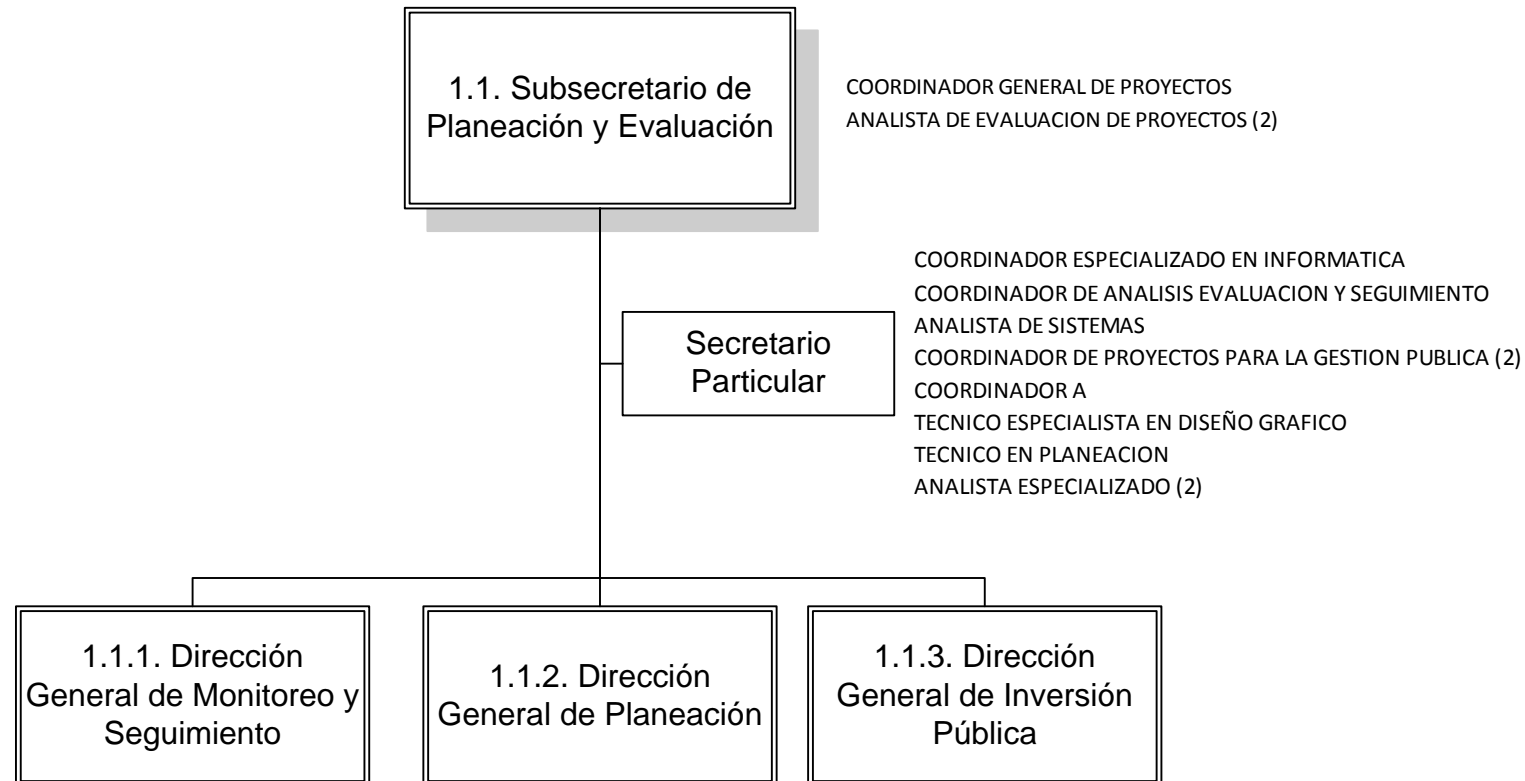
1.1. Subsecretario de Planeación y Evaluación

COORDINADOR GENERAL DE PROYECTOS
ANALISTA DE EVALUACION DE PROYECTOS (2)

Secretario Particular

COORDINADOR ESPECIALIZADO EN INFORMATICA
COORDINADOR DE ANALISIS EVALUACION Y SEGUIMIENTO
ANALISTA DE SISTEMAS
COORDINADOR DE PROYECTOS PARA LA GESTION PUBLICA (2)
COORDINADOR A
TECNICO ESPECIALISTA EN DISEÑO GRAFICO
TECNICO EN PLANEACION
ANALISTA ESPECIALIZADO (2)

1.1.1. Dirección General de Monitoreo y Seguimiento

1.1.2. Dirección General de Planeación

1.1.3. Dirección General de Inversión Pública